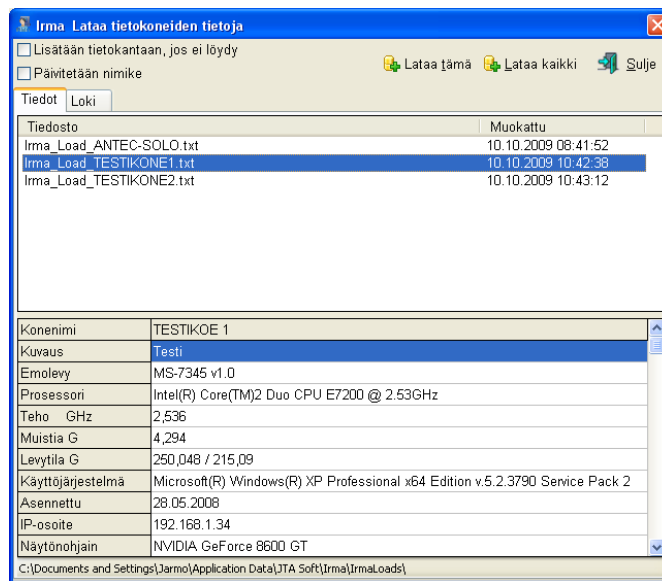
Irma Lataa tietokoneiden tietoja

Lisätään tietokantaan, jos ei löydy
Päivitetään nimike

Lataa tämä
Lataa kaikki
Sulje

Tiedot
Loki

| Tiedosto | Muokattu |
|---|---|
| Irma_Load_ANTEC-SOLO.txt | 10.10.2009 08:41:52 |
| Irma_Load_TESTIKONE1.txt | 10.10.2009 10:42:38 |
| Irma_Load_TESTIKONE2.txt | 10.10.2009 10:43:12 |

| | |
|---|---|
| Konenimi | TESTIKOE 1 |
| Kuvaus | Testi |
| Emolevy | MS-7345 v1.0 |
| Prosessori | Intel(R) Core(TM)2 Duo CPU E7200 @ 2.53GHz |
| Teho GHz | 2,536 |
| Muistia G | 4,294 |
| Levytila G | 250,048 / 215,09 |
| Käyttöjärjestelmä | Microsoft(R) Windows(R) XP Professional x64 Edition v.5.2.3790 Service Pack 2 |
| Asennettu | 28.05.2008 |
| IP-osoite | 192.168.1.34 |
| Näytönohjain | NVIDIA GeForce 8600 GT |

C:\Documents and Settings\Jarmo\Application Data\JTA Soft\Irma\IrmaLoads\